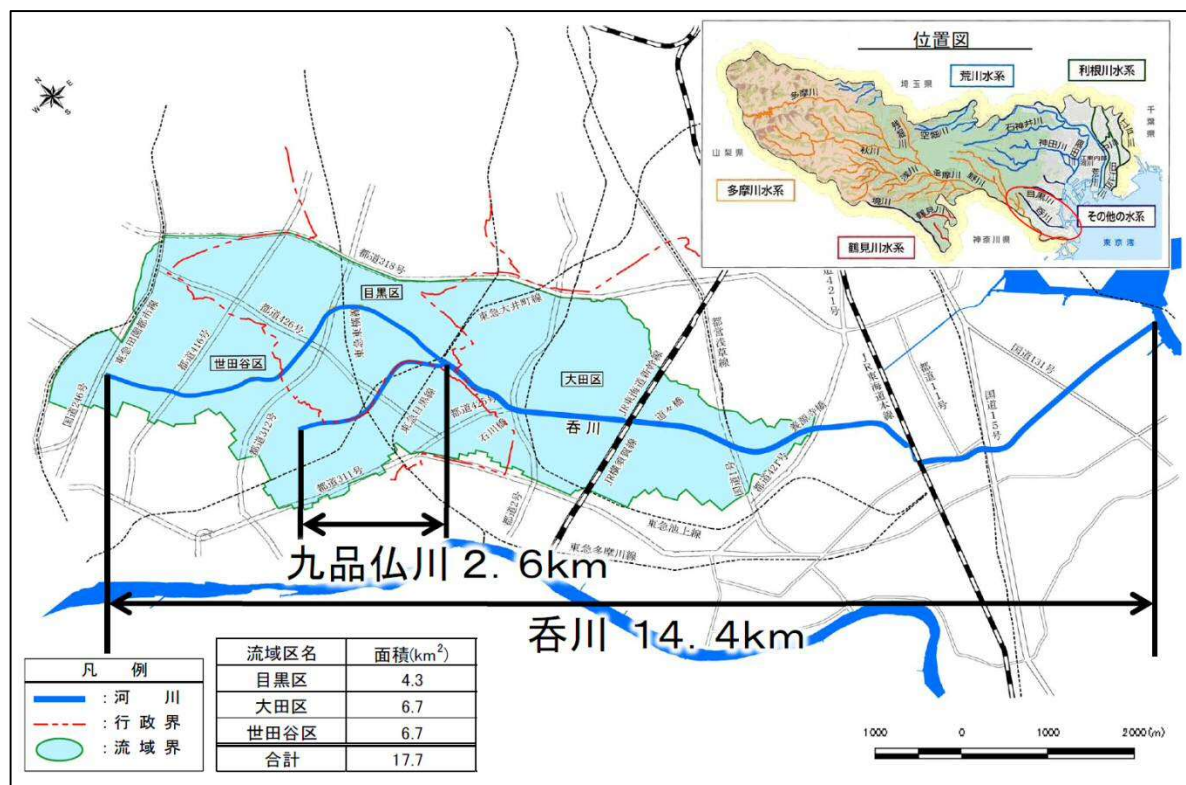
位置図

埼玉県

荒川水系

利根川水系

千葉県

山梨県

多摩川

石神井川

神田川

多摩川水系

目黒川

呑川

その他の水系

神奈川県

東京湾

鶴見川水系

都道318号

目黒区

東急大井町線

東急田園都市線

都道426号

世田谷区

大田区

呑川

国道246号

都道312号

都道311号

都道421号

石川橋

道々橋

東急池上線

東急多摩川線

国道1号

国道15号

国道131号

JR東海道本線

九品仏川 2．6km

呑川 14．4km

凡例

：河川

：行政界

：流域界

| 流域区名 | 面積($km^2$) |
|---|---|
| 目黒区 | 4.3 |
| 大田区 | 6.7 |
| 世田谷区 | 6.7 |
| 合計 | 17.7 |

1000 0 1000 2000(m)